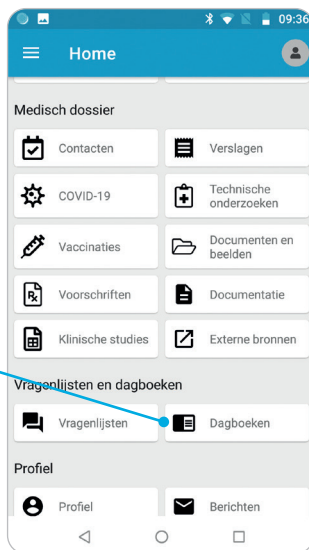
09:36

Home

Medisch dossier

Contacten

Verslagen

COVID-19

Technische onderzoeken

Vaccinaties

Documenten en beelden

Voorschriften

Documentatie

Klinische studies

Externe bronnen

Vragenlijsten en dagboeken

Vragenlijsten

Dagboeken

Profiel

Profiel

Berichten